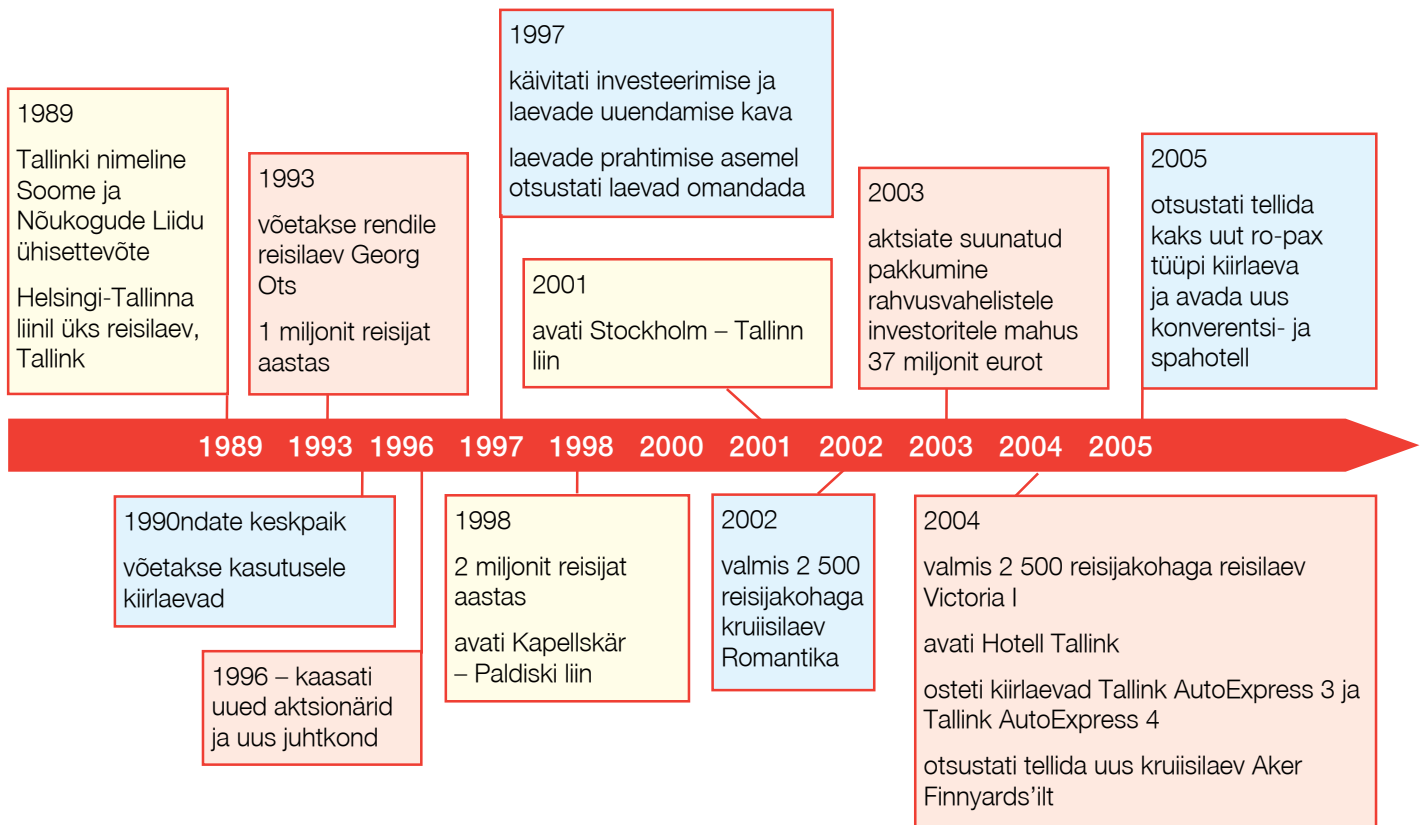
1989

Tallinki nimeline Soome ja Nõukogude Liidu ühisettevõte

Helsingi-Tallinna liinil üks reisilaev, Tallink

1993

võetakse rendile reisilaev Georg Ots

1 miljonit reisijat aastas

1997

käivitati investeerimise ja laevade uuendamise kava

laevade prahtimise asemel otsustati laevad omandada

2001

avati Stockholm – Tallinn liin

2003

aktsiate suunatud pakkumine rahvusvahelistele investoritele mahus 37 miljonit eurot

2005

otsustati tellida kaks uut ro-pax tüüpi kiirlaeva ja avada uus konverentsi- ja spahotell

1989 1993 1996 1997 1998 2000 2001 2002 2003 2004 2005

1990ndate keskpaik

võetakse kasutusele kiirlaevad

1996 – kaasati uued aktsionärid ja uus juhtkond

1998

2 miljonit reisijat aastas

avati Kapellskär – Paldiski liin

2002

valmis 2 500 reisijakohaga kruiisilaev Romantika

2004

valmis 2 500 reisijakohaga reisilaev Victoria I

avati Hotell Tallink

osteti kiirlaevad Tallink AutoExpress 3 ja Tallink AutoExpress 4

otsustati tellida uus kruiisilaev Aker Finnyards'ilt